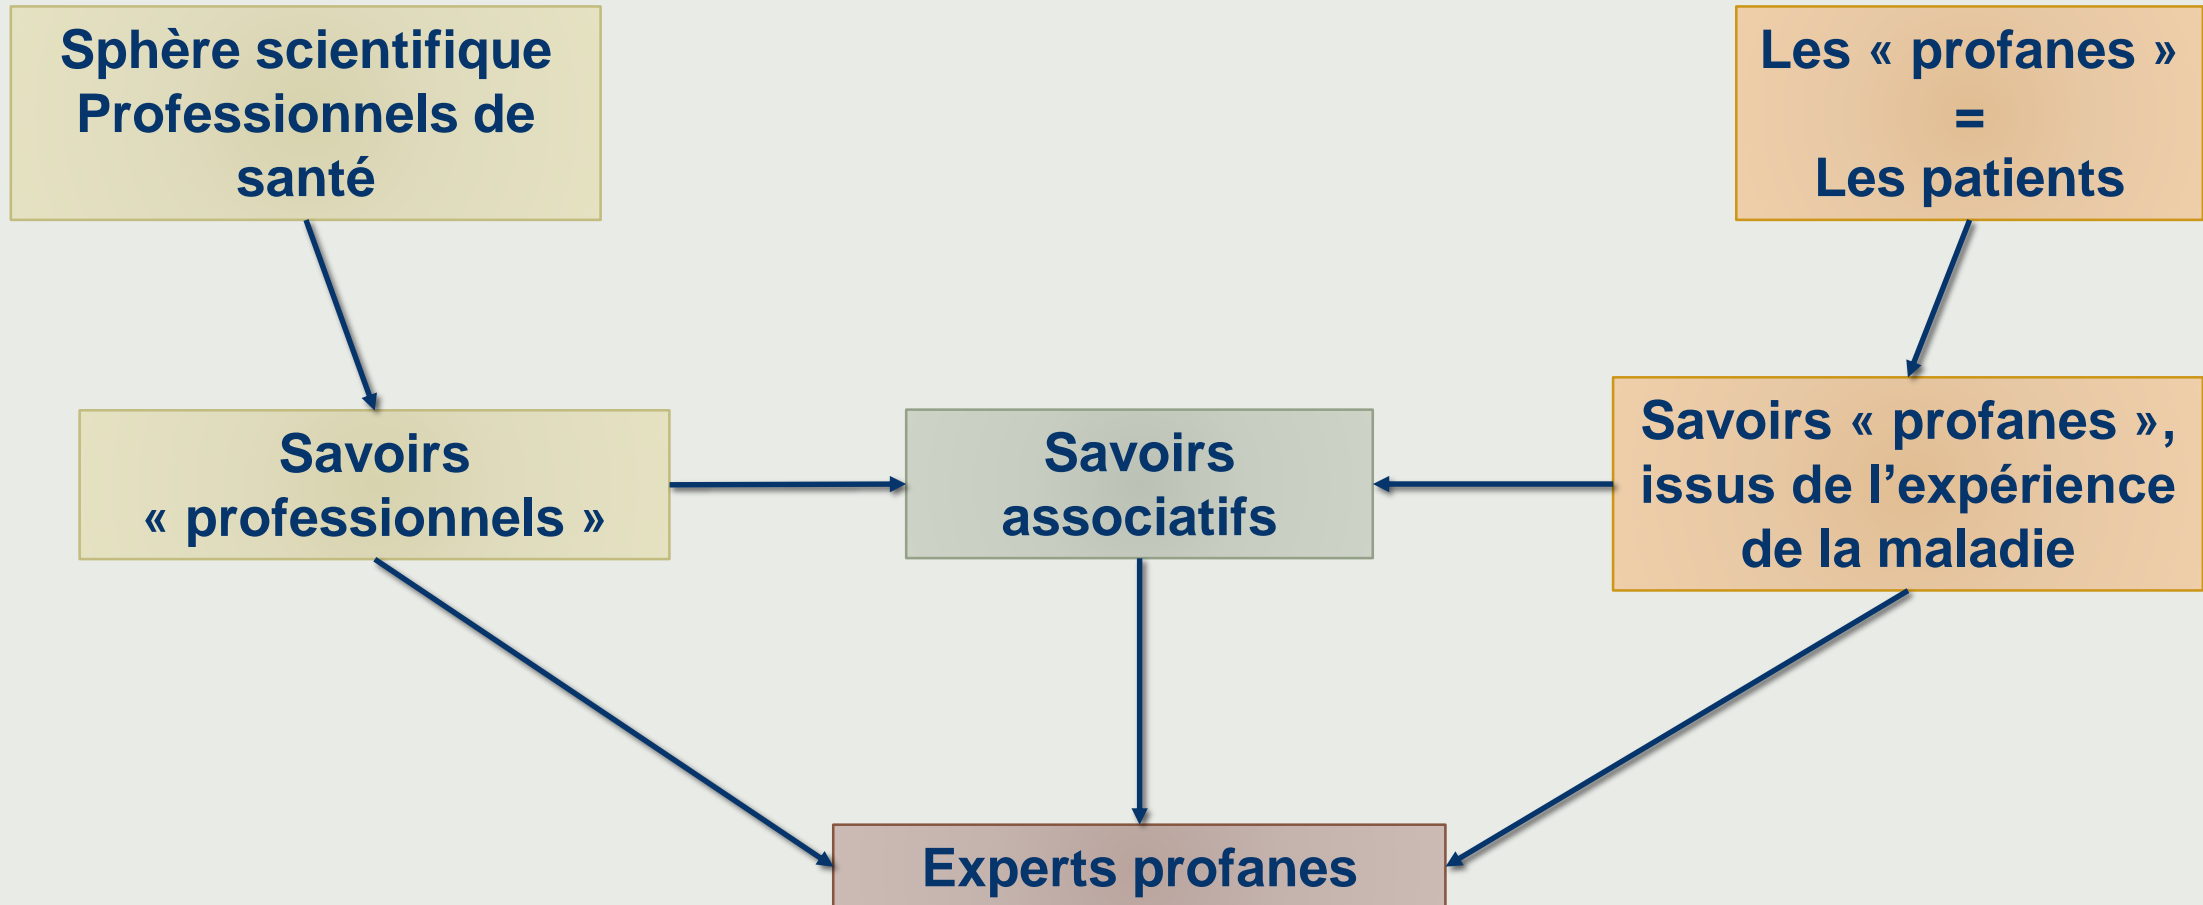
Sphère scientifique
Professionnels de santé

Les « profanes »
=
Les patients

Savoirs « professionnels »

Savoirs associatifs

Savoirs « profanes », issus de l’expérience de la maladie

Experts profanes